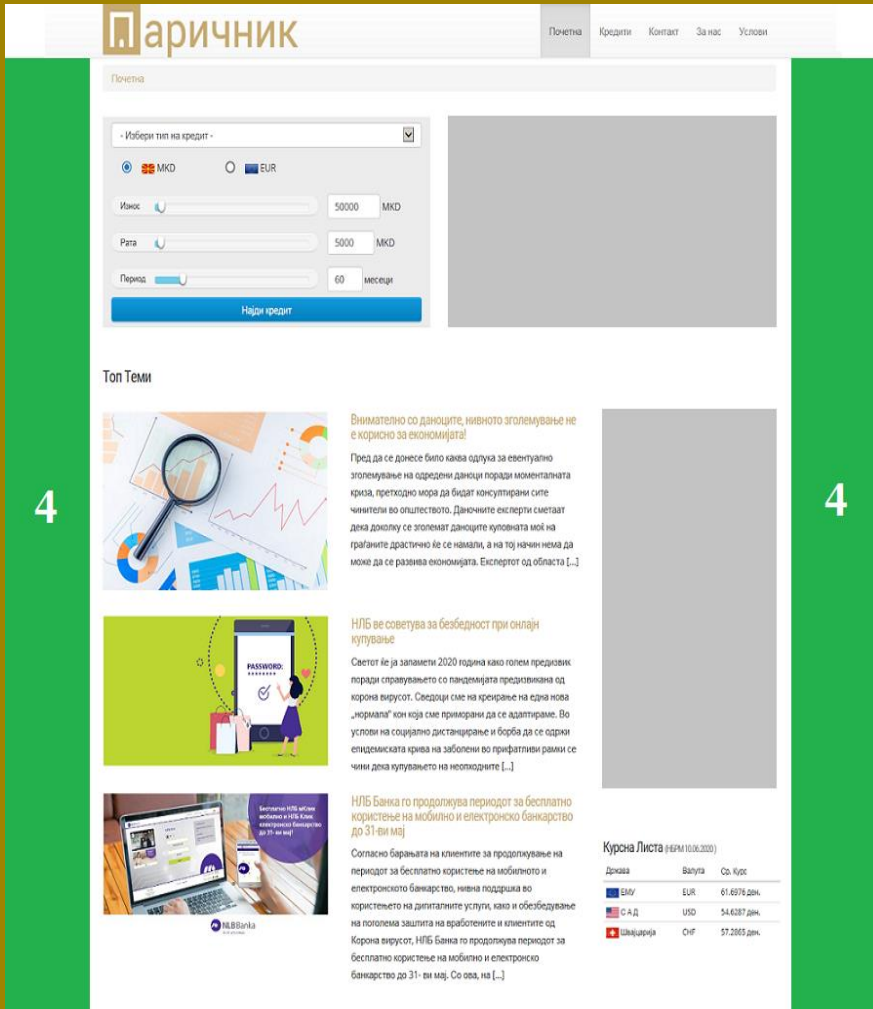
Паричник

Почетна Кредити Контакт За нас Услови

Почетна

- Избери тип на кредит -

MKD EUR

Износ 50000 MKD

Рата 5000 MKD

Период 60 месеци

Најди кредит

Топ Теми

Внимателно со даноците, нивното зголемување не е корисно за економијата!

Пред да се донесе било каква одлука за евентуално зголемување на одредени даноци поради моменталната криза, претходно мора да бидат консултирани сите чинители во општеството. Даночните експерти сметаат дека доколку се зголемат даноците куповната моќ на граѓаните драстично ќе се намали, а на тој начин нема да може да се развива економијата. Експертот од областа [...]

PASSWORD:

НЛБ ве советува за безбедност при онлајн купување

Светот ќе ја запамети 2020 година како голем предизвик поради справувањето со пандемијата предизвикана од корона вирусот. Сведоци сме на креирање на една нова „нормала" кон која сме приморани да се адаптираме. Во услови на социјално дистанцирање и борба да се одржи епидемиската крива на заболени во прифатливи рамки се чини дека купувањето на неопходните [...]

Бесплатно НЛБ mClick мобилно и НЛБ Клик електронско банкарство до 31-ви мај!

NLB Banka

НЛБ Банка го продолжува периодот за бесплатно користење на мобилно и електронско банкарство до 31-ви мај

Согласно барањата на клиентите за продолжување на периодот за бесплатно користење на мобилното и електронското банкарство, нивна поддршка во користењето на дигиталните услуги, како и обезбедување на поголема заштита на вработените и клиентите од Корона вирусот, НЛБ Банка го продолжува периодот за бесплатно користење на мобилно и електронско банкарство до 31- ви мај. Со ова, на [...]

Курсна Листа (НБРМ 10.06.2020)

| Држава | Валута | Ср. Курс |
|---|---|---|
| ЕМУ | EUR | 61.6976 ден. |
| САД | USD | 54.6287 ден. |
| Швајцарија | CHF | 57.2865 ден. |

4

4